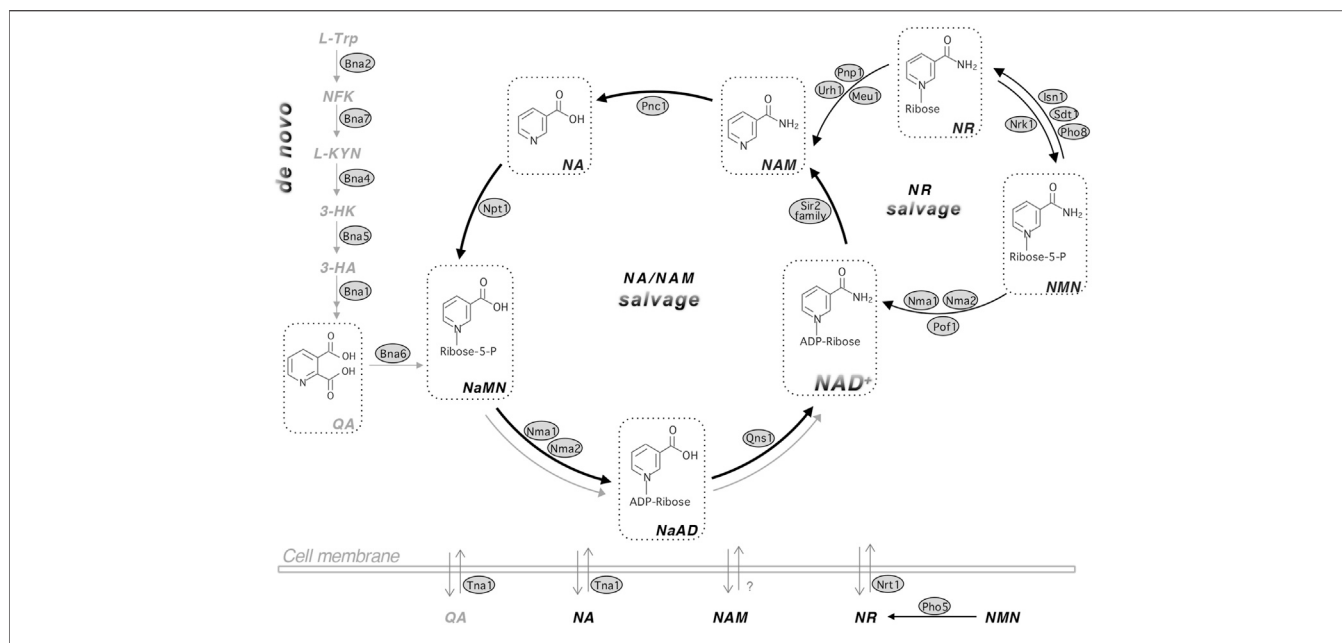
de novo

L-Trp
Bna2
NFK
Bna7
L-KYN
Bna4
3-HK
Bna5
3-HA
Bna1

OH
OH
QA

Bna6

OH
N
NA

Pnc1

NH$_2$
N
NAM

Pnp1
Urh1
Meu1

NH$_2$
N
Ribose
NR

Isn1
Sdt1
Pho8
Nrk1

NR
salvage

Npt1

Sir2 family

NH$_2$
N
Ribose-5-P
NMN

NA/NAM
salvage

OH
N
Ribose-5-P
NaMN

Nma1
Nma2
Pof1

NH$_2$
N
ADP-Ribose
NAD$^+$

Nma1
Nma2

OH
N
ADP-Ribose
NaAD

Qns1

Cell membrane

Tna1
QA

Tna1
NA

?
NAM

Nrt1
NR

Pho5
NMN